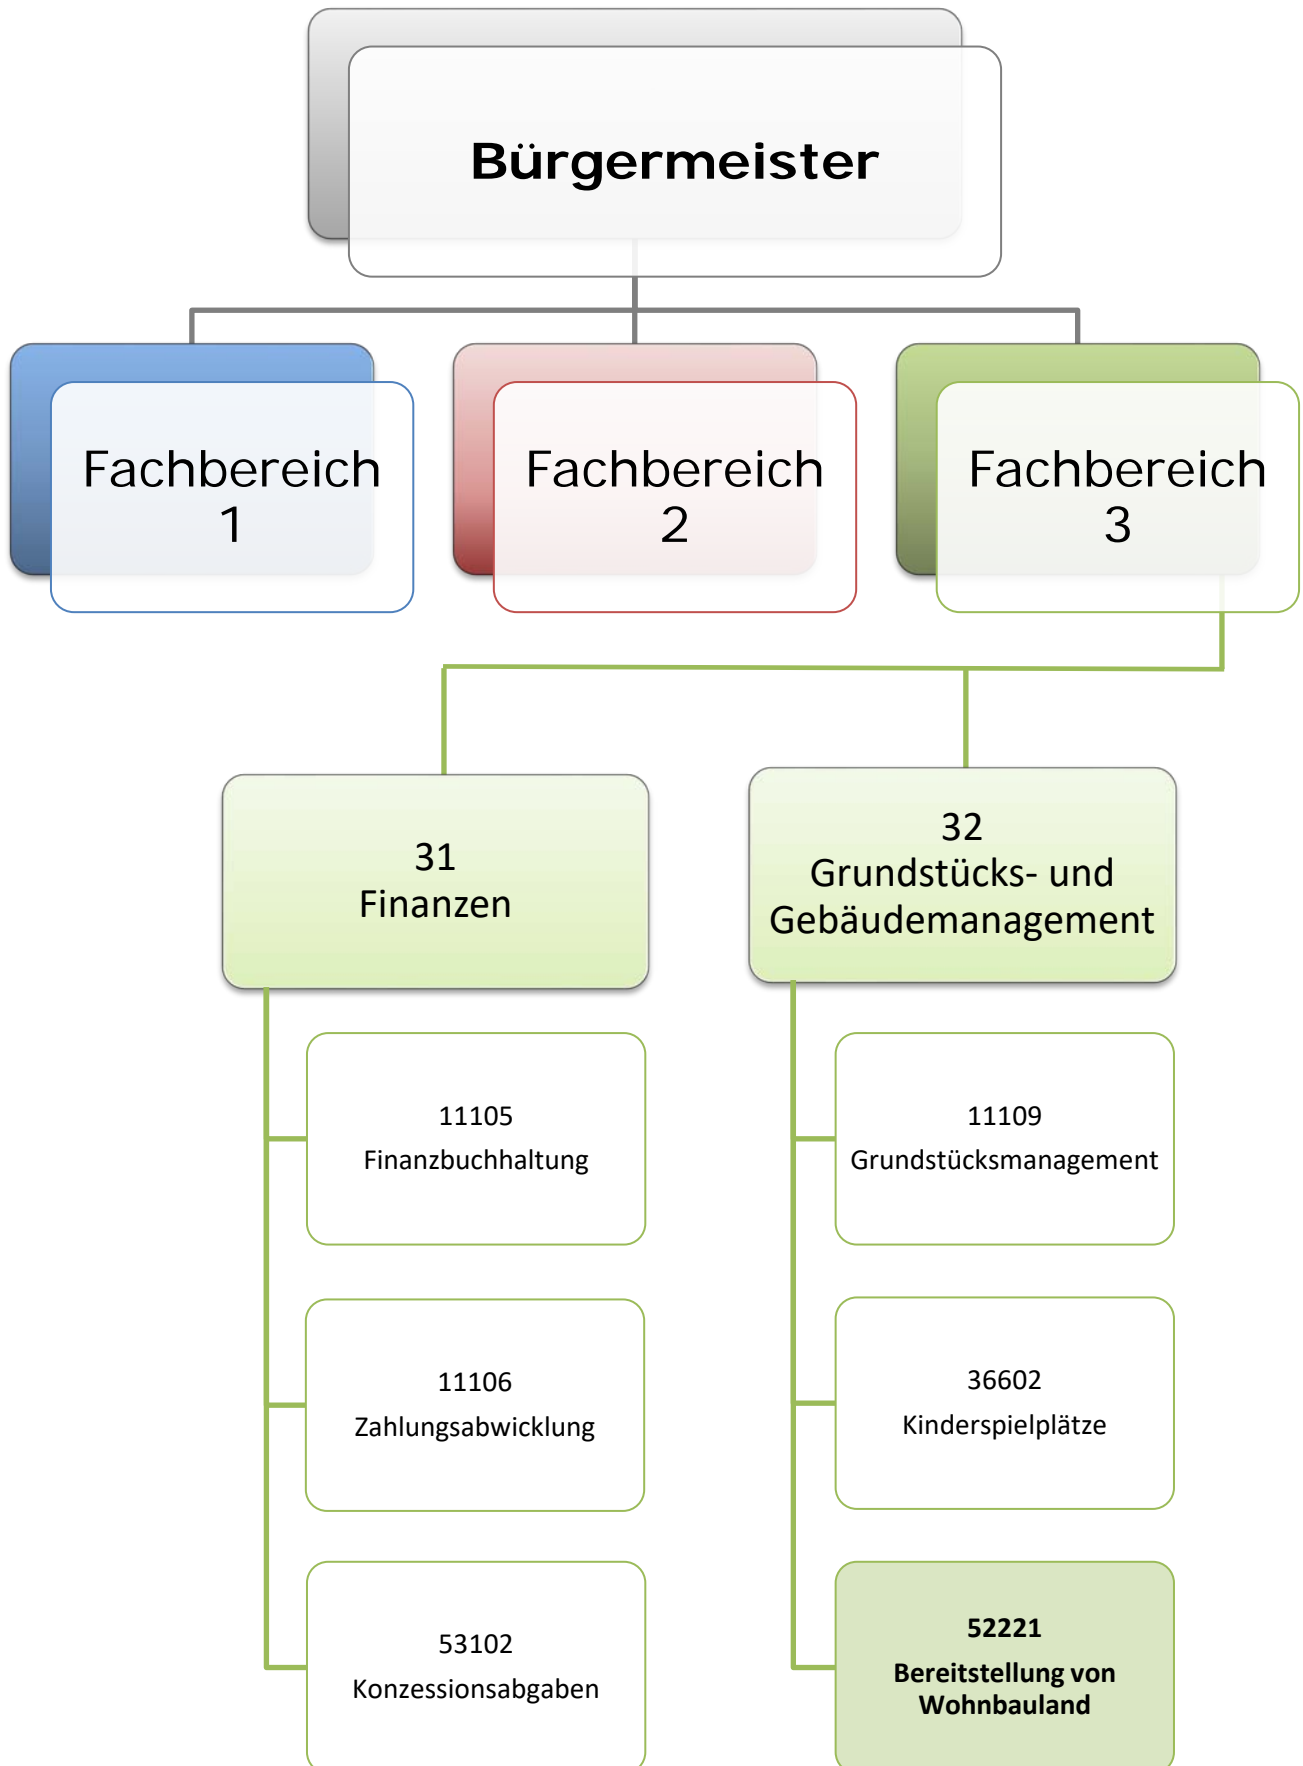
Bürgermeister

Fachbereich 1

Fachbereich 2

Fachbereich 3

31
Finanzen

32
Grundstücks- und Gebäudemanagement

11105
Finanzbuchhaltung

11106
Zahlungsabwicklung

53102
Konzessionsabgaben

11109
Grundstücksmanagement

36602
Kinderspielplätze

52221
Bereitstellung von Wohnbauland